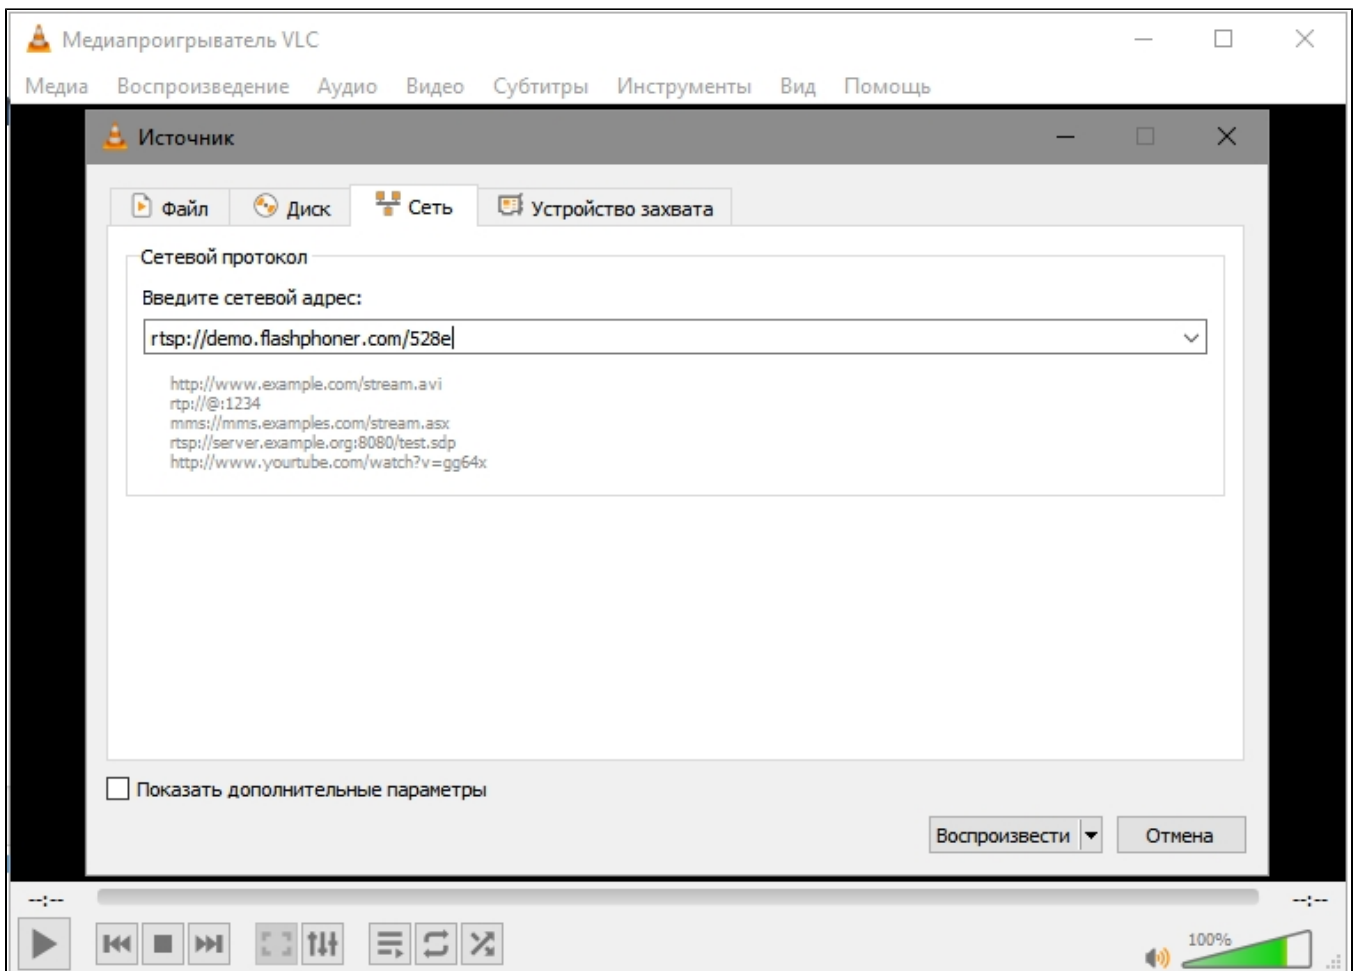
Медиапроигрыватель VLC

Медиа Воспроизведение Аудио Видео Субтитры Инструменты Вид Помощь

Источник

Файл Диск Сеть Устройство захвата

Сетевой протокол

Введите сетевой адрес:

rtsp://demo.flashphoner.com/528e

http://www.example.com/stream.avi
rtp://@:1234
mms://mms.examples.com/stream.asx
rtsp://server.example.org:8080/test.sdp
http://www.yourtube.com/watch?v=gg64x

Показать дополнительные параметры

Воспроизвести Отмена

--:--

--:--

100%